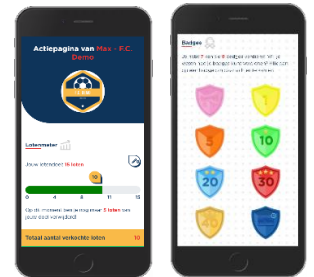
Actiepagina van Max - F.C. Demo

Lotenmeter

Jouw lotendoel: 15 loten

10

0 4 8 11 15

Op dit moment ben je nog maar 5 loten van je lotendoel verwijderd

Totaal aantal verkochte loten 10

Badges

Je vindt hier een overzicht van alle badges die je kunt verdienen. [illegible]

1

5

10

20

30

40